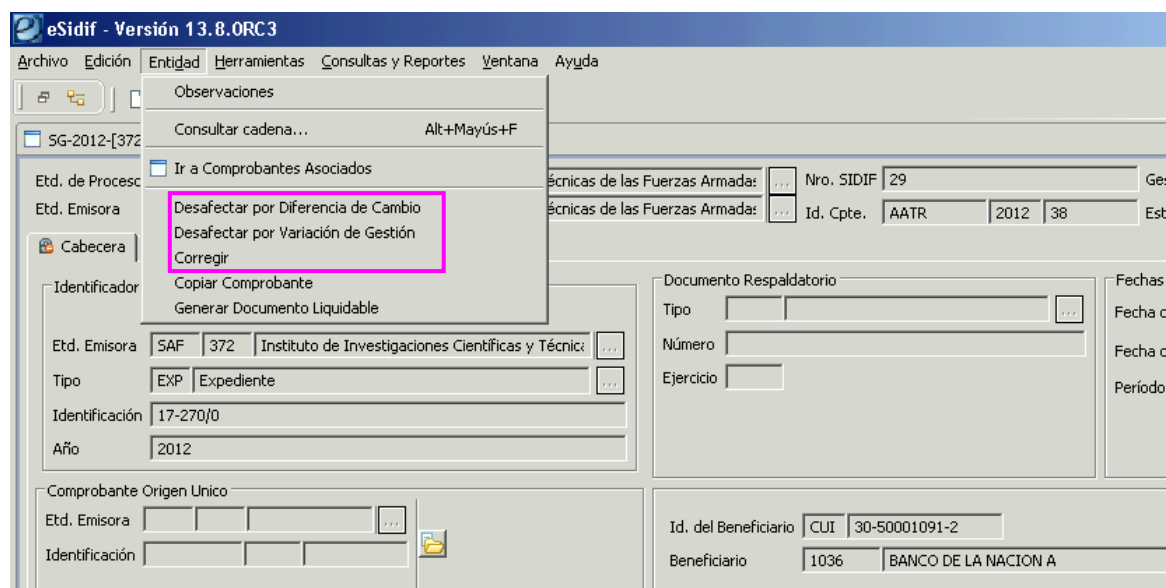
eSidif - Versión 13.8.0RC3

Archivo Edición Entidad Herramientas Consultas y Reportes Ventana Ayuda

Observaciones
Consultar cadena... Alt+Mayús+F
Ir a Comprobantes Asociados
Desafectar por Diferencia de Cambio
Desafectar por Variación de Gestión
Corregir
Copiar Comprobante
Generar Documento Liquidable

SG-2012-[372

Etd. de Proces ... écnicas de las Fuerzas Armadas ... Nro. SIDIF 29 Ges
Etd. Emisora ... écnicas de las Fuerzas Armadas ... Id. Cpte. AATR 2012 38 Est

Cabecera

Identificador

Etd. Emisora SAF 372 Instituto de Investigaciones Científicas y Técnica ...
Tipo EXP Expediente ...
Identificación 17-270/0
Año 2012

Documento Respaldatorio
Tipo ...
Número
Ejercicio

Fechas
Fecha c
Fecha c
Período

Comprobante Origen Unico
Etd. Emisora ...
Identificación

Id. del Beneficiario CUI 30-50001091-2
Beneficiario 1036 BANCO DE LA NACION A